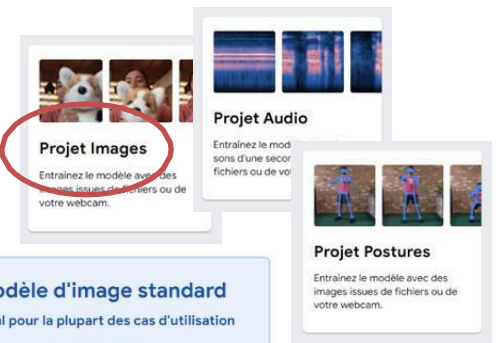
Projet Images

Entraînez le modèle avec des images issues de fichiers ou de votre webcam.

Projet Audio

Entraînez le modèle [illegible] sons d'une secon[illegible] fichiers ou de vot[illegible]

Projet Postures

Entraînez le modèle avec des images issues de fichiers ou de votre webcam.

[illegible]odèle d'image standard

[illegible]l pour la plupart des cas d'utilisation